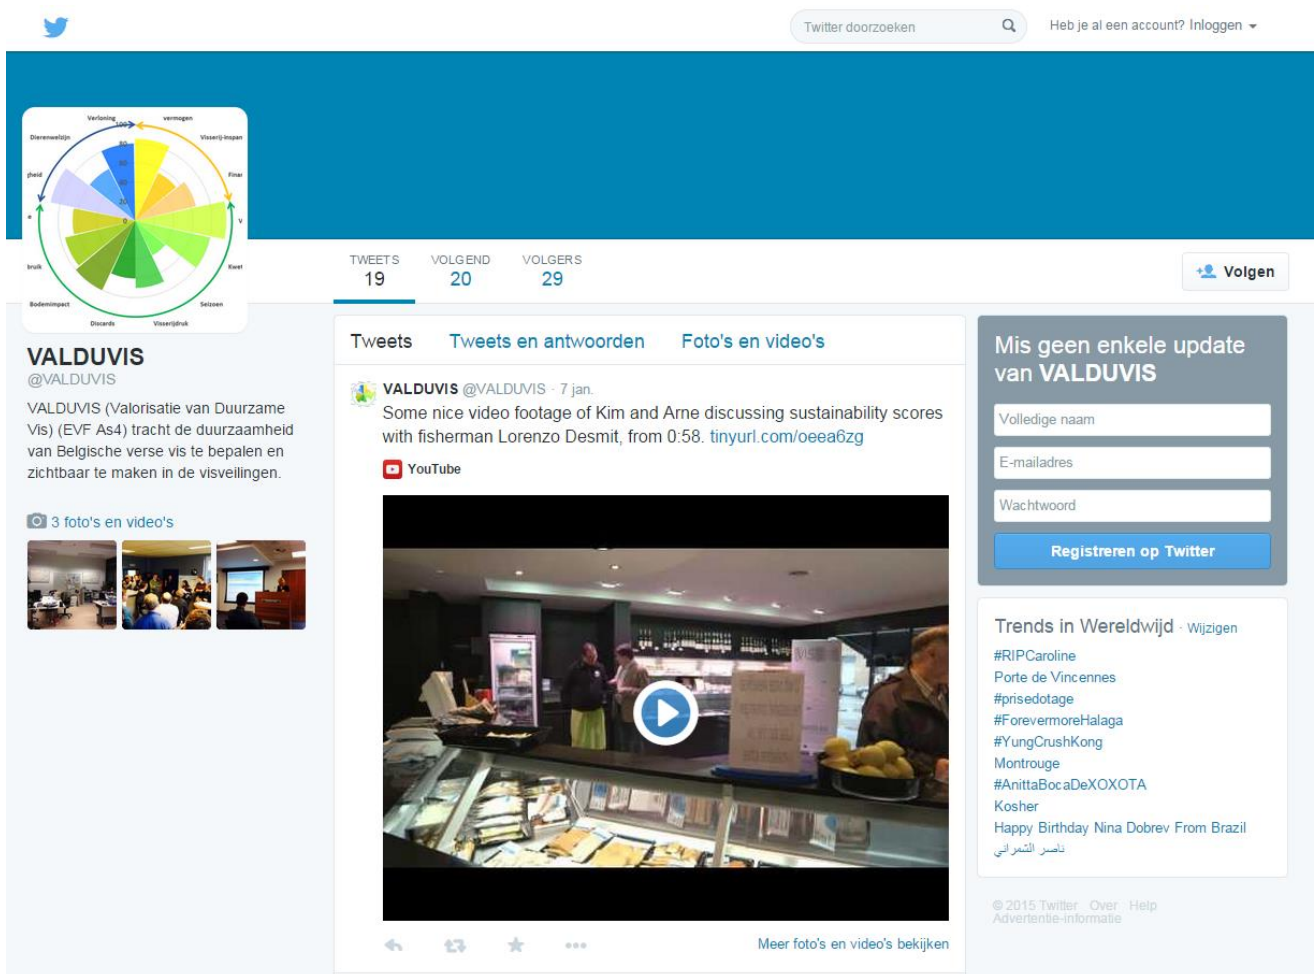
Twitter doorzoeken

Heb je al een account? Inloggen

Verloning vermogen
Dierenwelzijn Visserij-inspan
zheid Finar
e V
bruik Kwet
Bodemimpact Seizoen
Discards Visserijdruk

TWEETS 19
VOLGEND 20
VOLGERS 29

Volgen

VALDUVIS
@VALDUVIS
VALDUVIS (Valorisatie van Duurzame Vis) (EVF As4) tracht de duurzaamheid van Belgische verse vis te bepalen en zichtbaar te maken in de visveilingen.

3 foto's en video's

Tweets Tweets en antwoorden Foto's en video's

VALDUVIS @VALDUVIS · 7 jan.
Some nice video footage of Kim and Arne discussing sustainability scores with fisherman Lorenzo Desmit, from 0:58. tinyurl.com/oeea6zg

YouTube

Meer foto's en video's bekijken

Mis geen enkele update van VALDUVIS

Volledige naam
E-mailadres
Wachtwoord
Registreren op Twitter

Trends in Wereldwijd · Wijzigen
#RIPCaroline
Porte de Vincennes
#prisedotage
#ForevermoreHalaga
#YungCrushKong
Montrouge
#AnittaBocaDeXOXOTA
Kosher
Happy Birthday Nina Dobrev From Brazil
ناصر الشمراني

© 2015 Twitter Over Help
Advertentie-informatie